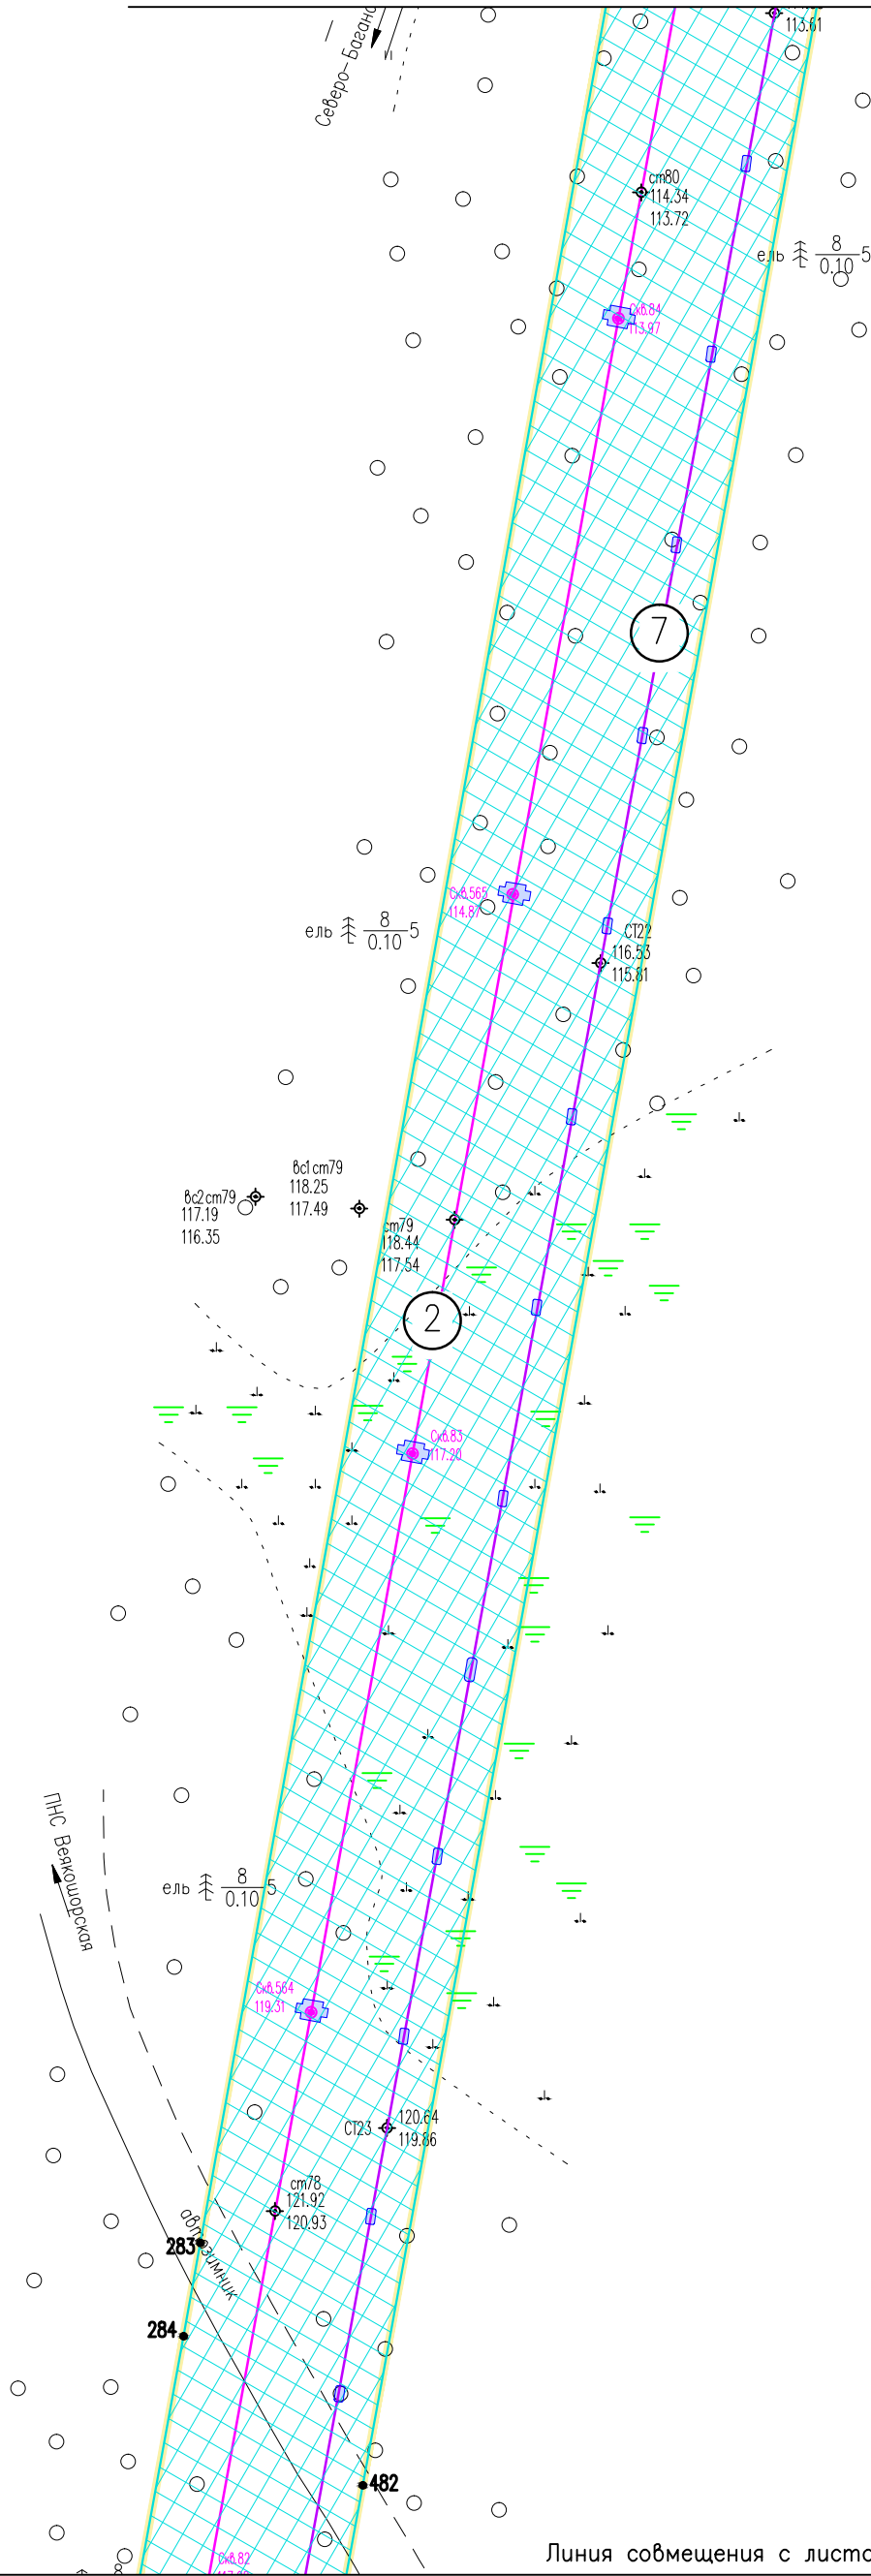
Северо-Багана
113.61
ст80
114.34
113.72
ель $\frac{8}{0.10}$5
Скв.84
113.97
7
Скв.565
114.87
ель $\frac{8}{0.10}$5
СТ22
116.53
115.81
вс1 ст79
118.25
117.49
вс2 ст79
117.19
116.35
ст79
118.44
117.54
2
Скв.83
117.20
ПНС Вояхшорская
ель $\frac{8}{0.10}$5
Скв.564
119.31
СТ23
120.64
119.86
ст78
121.92
120.93
283
зимник
284
482
Скв.82
117.20
Линия совмещения с листо